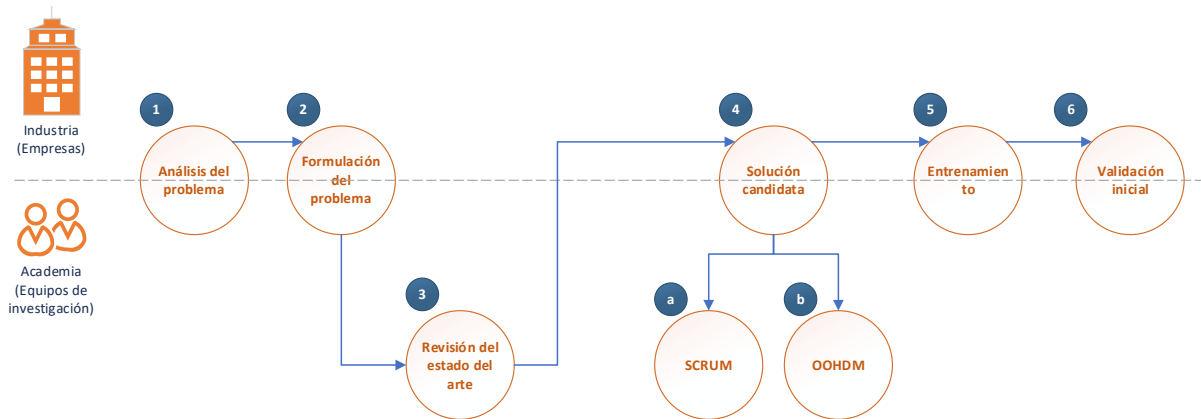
Industria (Empresas)

Academia (Equipos de investigación)

1
Análisis del problema

2
Formulación del problema

3
Revisión del estado del arte

4
Solución candidata

a
SCRUM

b
OOHDM

5
Entrenamien to

6
Validación inicial